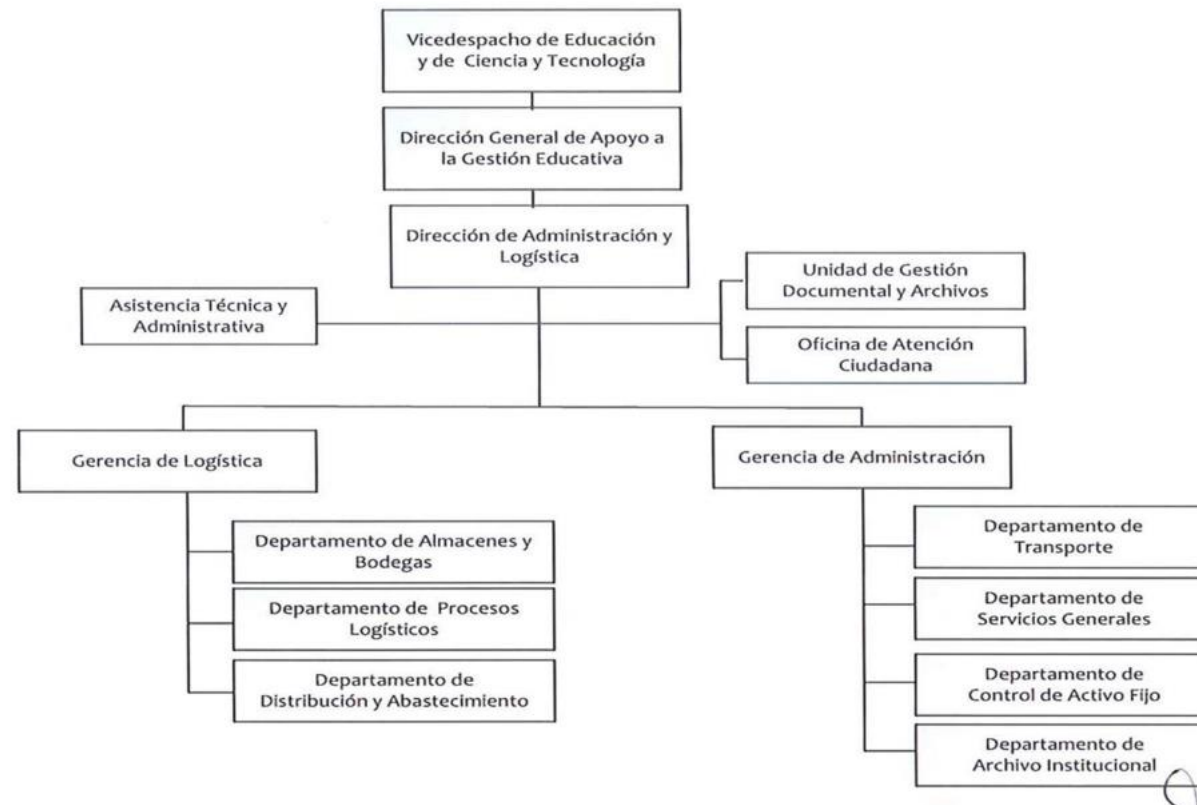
Vicedespacho de Educación y de Ciencia y Tecnología

Dirección General de Apoyo a la Gestión Educativa

Dirección de Administración y Logística

Asistencia Técnica y Administrativa

Unidad de Gestión Documental y Archivos

Oficina de Atención Ciudadana

Gerencia de Logística

Departamento de Almacenes y Bodegas

Departamento de Procesos Logísticos

Departamento de Distribución y Abastecimiento

Gerencia de Administración

Departamento de Transporte

Departamento de Servicios Generales

Departamento de Control de Activo Fijo

Departamento de Archivo Institucional